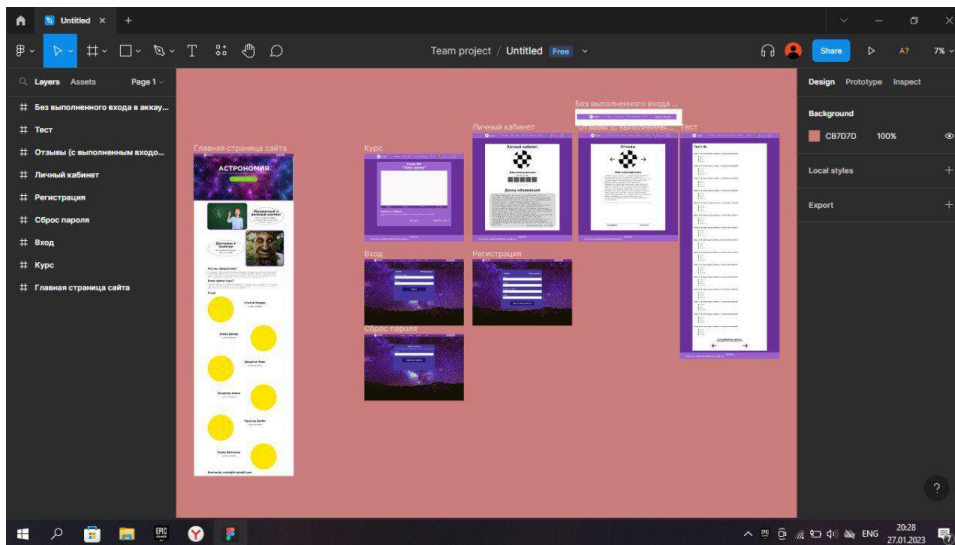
Untitled

Team project / Untitled Free

Share

A?

7%

Layers Assets Page 1

Без выполненного входа в аккау...

Тест

Отзывы (с выполненным входо...

Личный кабинет

Регистрация

Сброс пароля

Вход

Курс

Главная страница сайта

Design Prototype Inspect

Background

CB7D7D 100%

Local styles

Export

Главная страница сайта

АСТРОНОМИЯ

Курс

Личный кабинет

Без выполненного входа...

Отзывы (с выполненным...

Тест

Вход

Регистрация

Сброс пароля

?

ENG

20:28

27.01.2023